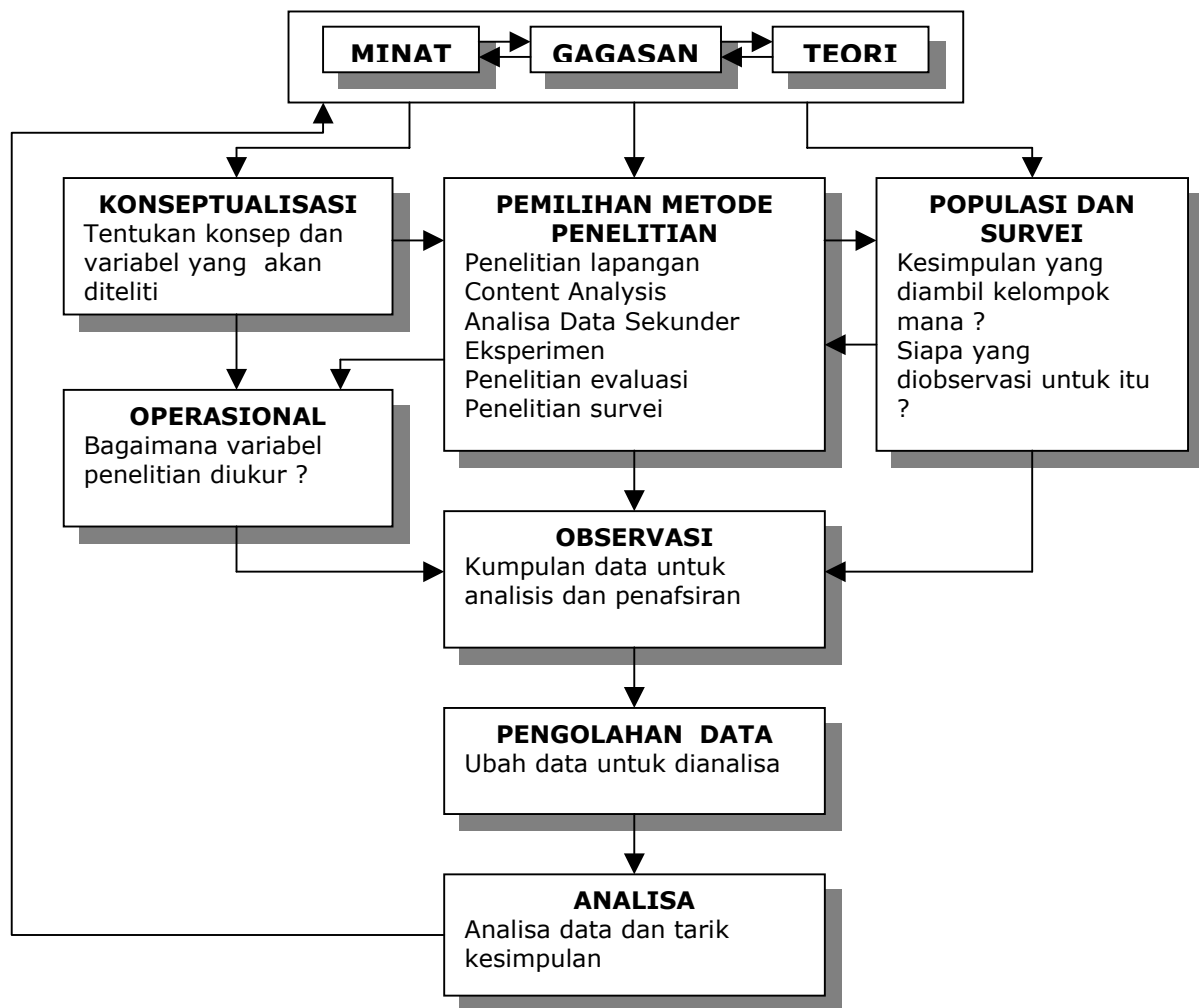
MINAT
GAGASAN
TEORI

KONSEPTUALISASI
Tentukan konsep dan variabel yang akan diteliti

PEMILIHAN METODE PENELITIAN
Penelitian lapangan
Content Analysis
Analisa Data Sekunder
Eksperimen
Penelitian evaluasi
Penelitian survei

POPULASI DAN SURVEI
Kesimpulan yang diambil kelompok mana ?
Siapa yang diobservasi untuk itu ?

OPERASIONAL
Bagaimana variabel penelitian diukur ?

OBSERVASI
Kumpulan data untuk analisis dan penafsiran

PENGOLAHAN DATA
Ubah data untuk dianalisa

ANALISA
Analisa data dan tarik kesimpulan